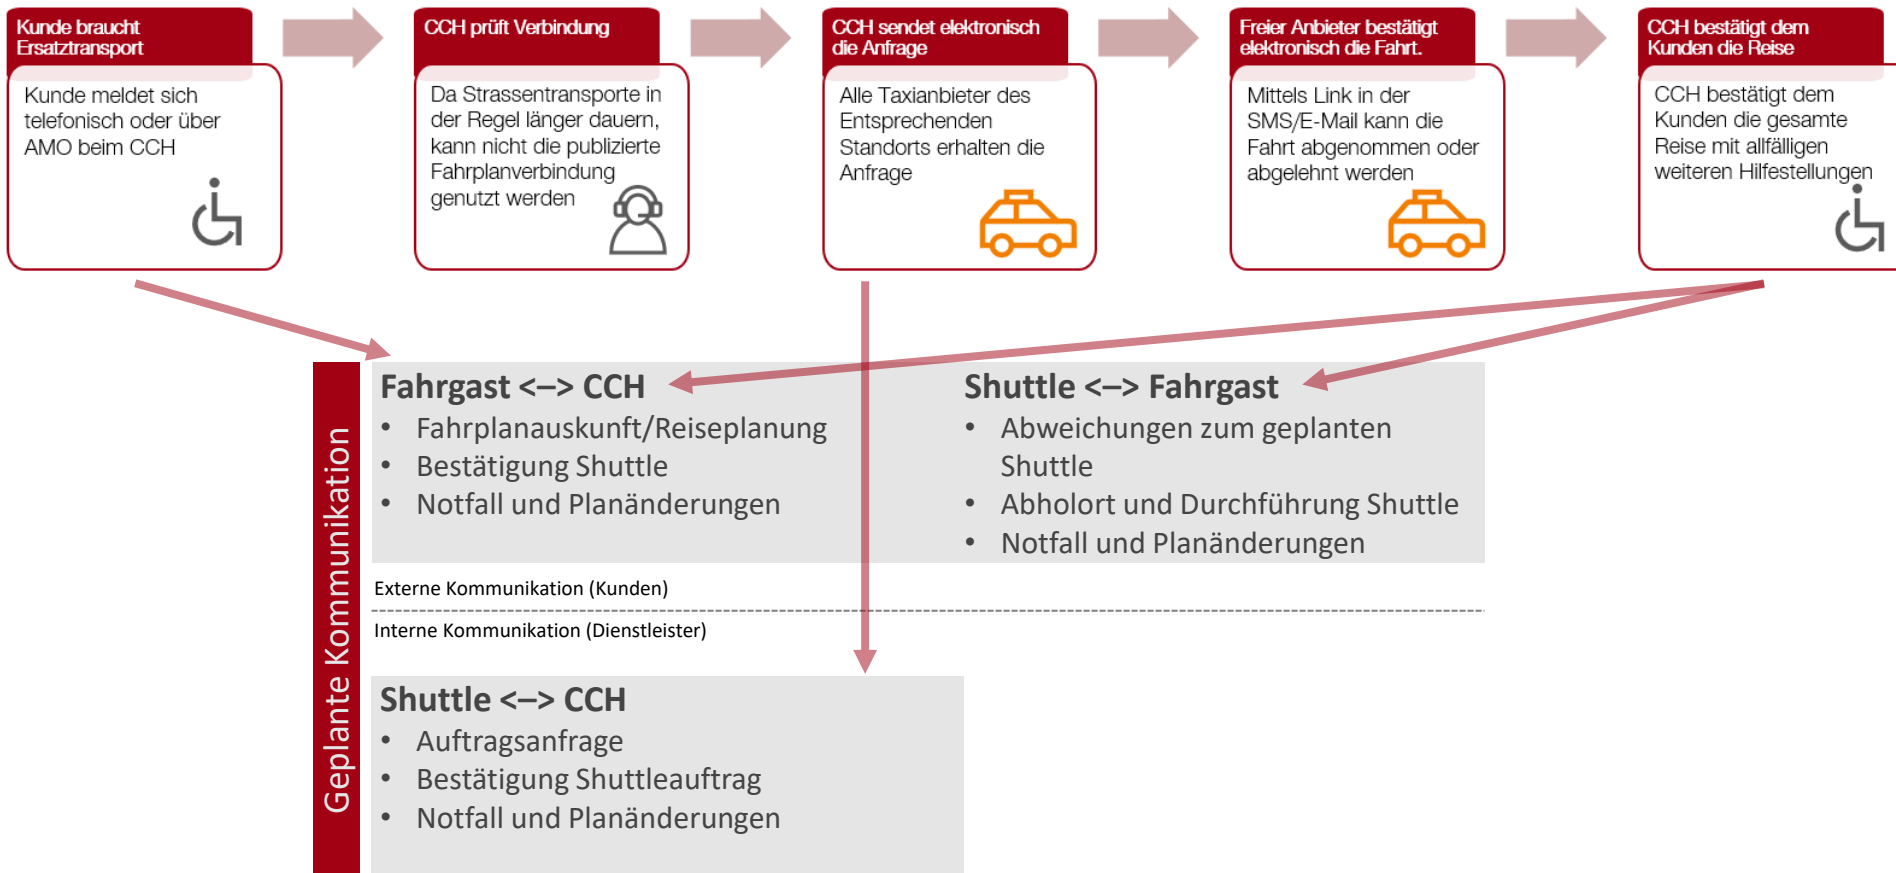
Kunde braucht Ersatztransport

Kunde meldet sich telefonisch oder über AMO beim CCH

CCH prüft Verbindung

Da Strassentransporte in der Regel länger dauern, kann nicht die publizierte Fahrplanverbindung genutzt werden

CCH sendet elektronisch die Anfrage

Alle Taxianbieter des Entsprechenden Standorts erhalten die Anfrage

Freier Anbieter bestätigt elektronisch die Fahrt.

Mittels Link in der SMS/E-Mail kann die Fahrt abgenommen oder abgelehnt werden

CCH bestätigt dem Kunden die Reise

CCH bestätigt dem Kunden die gesamte Reise mit allfälligen weiteren Hilfestellungen

Geplante Kommunikation

Fahrgast <–> CCH
• Fahrplanauskunft/Reiseplanung
• Bestätigung Shuttle
• Notfall und Planänderungen

Shuttle <–> Fahrgast
• Abweichungen zum geplanten Shuttle
• Abholort und Durchführung Shuttle
• Notfall und Planänderungen

Externe Kommunikation (Kunden)

Interne Kommunikation (Dienstleister)

Shuttle <–> CCH
• Auftragsanfrage
• Bestätigung Shuttleauftrag
• Notfall und Planänderungen